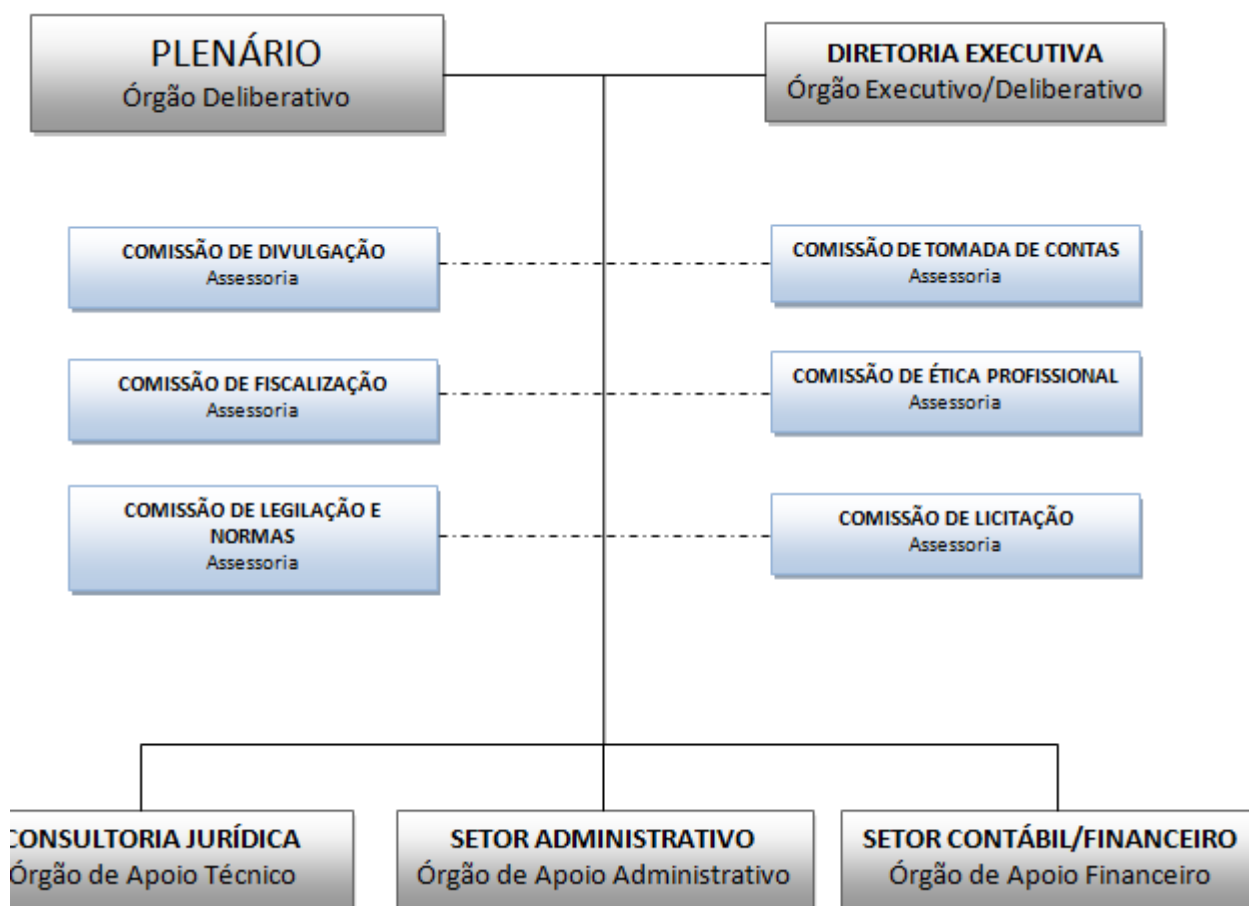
PLENÁRIO
Órgão Deliberativo

DIRETORIA EXECUTIVA
Órgão Executivo/Deliberativo

COMISSÃO DE DIVULGAÇÃO
Assessoria

COMISSÃO DE TOMADA DE CONTAS
Assessoria

COMISSÃO DE FISCALIZAÇÃO
Assessoria

COMISSÃO DE ÉTICA PROFISSIONAL
Assessoria

COMISSÃO DE LEGILAÇÃO E NORMAS
Assessoria

COMISSÃO DE LICITAÇÃO
Assessoria

CONSULTORIA JURÍDICA
Órgão de Apoio Técnico

SETOR ADMINISTRATIVO
Órgão de Apoio Administrativo

SETOR CONTÁBIL/FINANCEIRO
Órgão de Apoio Financeiro